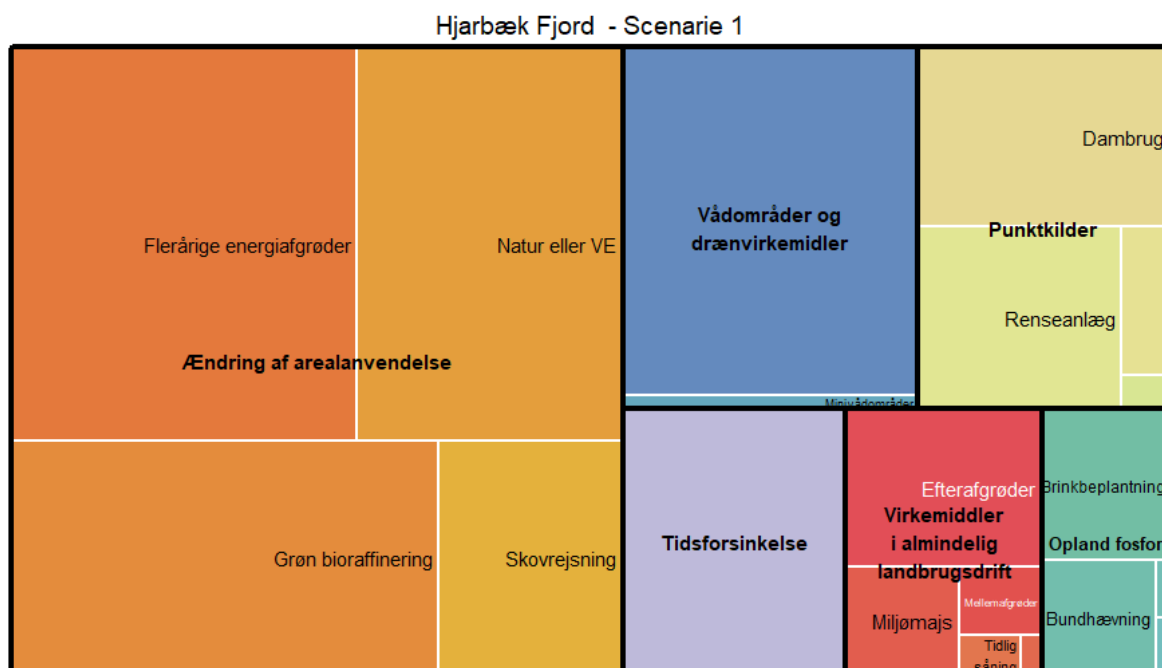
Hjarbæk Fjord - Scenarie 1

Flerårige energiafgrøder

Natur eller VE

Ændring af arealanvendelse

Grøn bioraffinering

Skovrejsning

Vådområder og drænvirkemidler

Minivådområder

Tidsforsinkelse

Dambrug

Punktkilder

Renseanlæg

Efterafgrøder

Virkemidler i almindelig landbrugsdrift

Miljømajs

Mellemafgrøder

Tidlig såning

Brinkbeplantning

Opland fosfor

Bundhævning